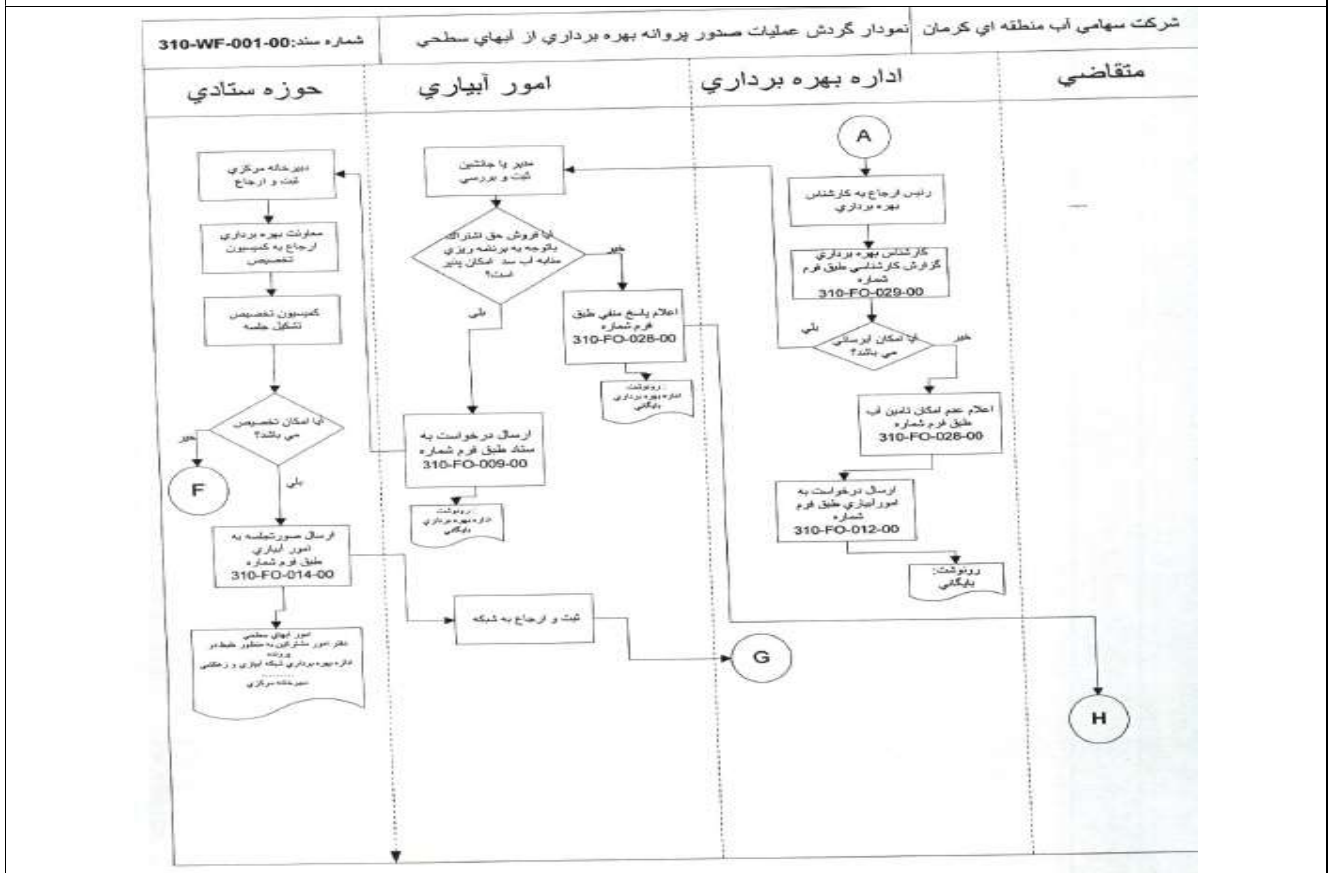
شرکت سهامي آب منطقه اي کرمان | نمودار گردش عمليات صدور پروانه بهره برداري از آبهاي سطحي | شماره سند: 310-WF-001-00

متقاضي

اداره بهره برداري

امور آبياري

حوزه ستادي

A

رئيس ارجاع به کارشناس بهره برداري

کارشناس بهره برداري گزارش کارشناسي طبق فرم شماره 310-FO-029-00

آيا امکان آبرساني مي باشد؟

بلي

خير

اعلام عدم امکان تامين آب طبق فرم شماره 310-FO-026-00

ارسال درخواست به امور آبياري طبق فرم شماره 310-FO-012-00

رونوشت: بايگاني

مدير يا جانشين ثبت و بررسي

آيا فروش حق اشتراک باتوجه به برنامه ريزي منابع آب سد امکان پذير است؟

خير

بلي

اعلام پاسخ منفي طبق فرم شماره 310-FO-028-00

رونوشت: اداره بهره برداري بايگاني

ارسال درخواست به ستاد طبق فرم شماره 310-FO-009-00

رونوشت: اداره بهره برداري بايگاني

ثبت و ارجاع به شبکه

G

H

دبيرخانه مرکزي ثبت و ارجاع

معاونت بهره برداري ارجاع به کميسيون تخصيص

کميسيون تخصيص تشکيل جلسه

آيا امکان تخصيص مي باشد؟

خير

F

بلي

ارسال صورتجلسه به امور آبياري طبق فرم شماره 310-FO-014-00

امور آبهاي سطحي
دفتر امور مشترکين به منظور ضبط در پرونده
اداره بهره برداري شبکه آبياري و زهکشي
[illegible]
دبيرخانه مرکزي